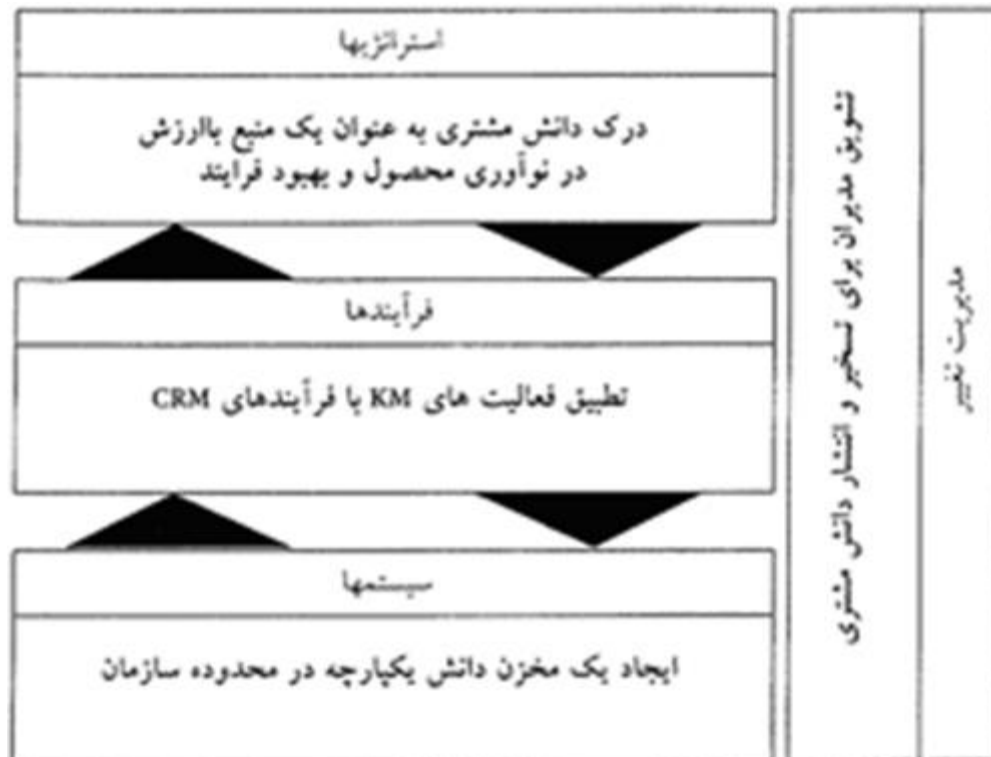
استراتژیها

درک دانش مشتری به عنوان یک منبع باارزش در نوآوری محصول و بهبود فرایند

فرآیندها

تطبیق فعالیت های KM با فرآیندهای CRM

سیستمها

ایجاد یک مخزن دانش یکپارچه در محدوده سازمان

تشویق مدیران برای تسخیر و انتشار دانش مشتری

مدیریت تغییر